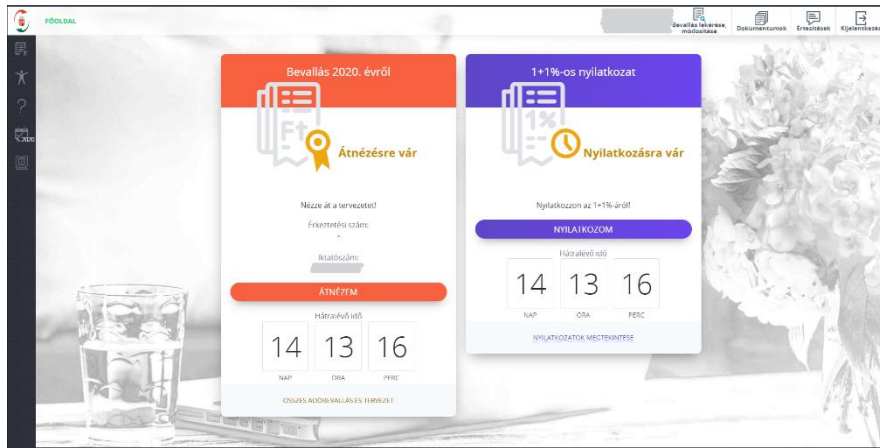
FŐOLDAL

Bevallás lekérése, módosítása Dokumentumok Értesítések Kijelentkez

Bevallás 2020. évről

Átnézésre vár

Nézze át a tervezetet!

Érkeztetési szám:

-

Iktatószám:

ÁTNÉZEM

Hátralévő idő

| 14 | 13 | 16 |
|---|---|---|
| NAP | ÓRA | PERC |

ÖSSZES ADÓBEVALLÁS ÉS TERVEZET

1+1%-os nyilatkozat

Nyilatkozásra vár

Nyilatkozzon az 1+1%-áról!

NYILATKOZOM

Hátralévő idő

| 14 | 13 | 16 |
|---|---|---|
| NAP | ÓRA | PERC |

NYILATKOZATOK MEGTEKINTÉSE